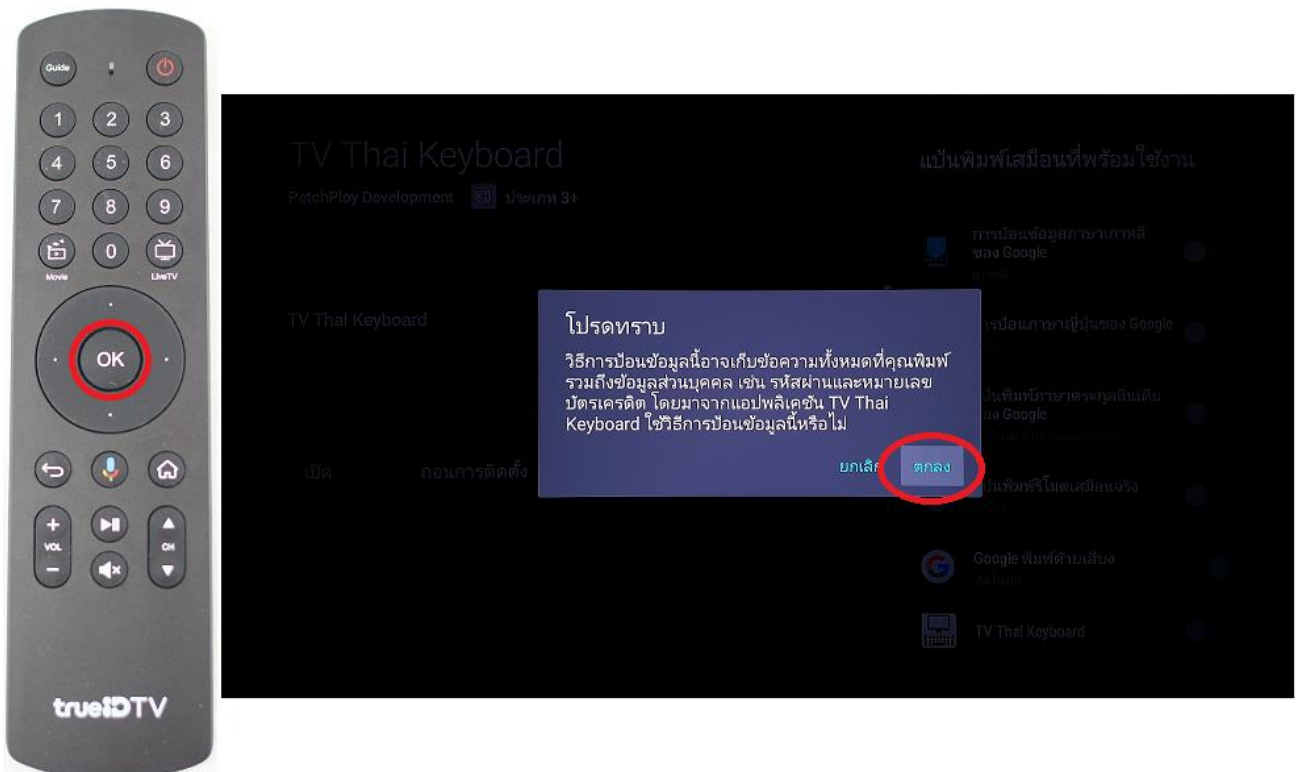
Guide

1 2 3
4 5 6
7 8 9
Movie 0 LiveTV

OK

VOL CH

trueIDTV

TV Thai Keyboard
PatchPloy Development ประเภท 3+

TV Thai Keyboard

เปิด ถอนการติดตั้ง

แป้นพิมพ์เสมือนที่พร้อมใช้งาน

การป้อนข้อมูลภาษาเกาหลีของ Google
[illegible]

การป้อนภาษาญี่ปุ่นของ Google
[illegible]

แป้นพิมพ์ภาษาตระกูลอินเดียของ Google
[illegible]

แป้นพิมพ์รีโมตเสมือนจริง
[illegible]

Google พิมพ์ด้วยเสียง
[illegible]

TV Thai Keyboard

โปรดทราบ
วิธีการป้อนข้อมูลนี้อาจเก็บข้อความทั้งหมดที่คุณพิมพ์ รวมถึงข้อมูลส่วนบุคคล เช่น รหัสผ่านและหมายเลขบัตรเครดิต โดยมาจากแอปพลิเคชัน TV Thai Keyboard ใช้วิธีการป้อนข้อมูลนี้หรือไม่

ยกเลิก ตกลง